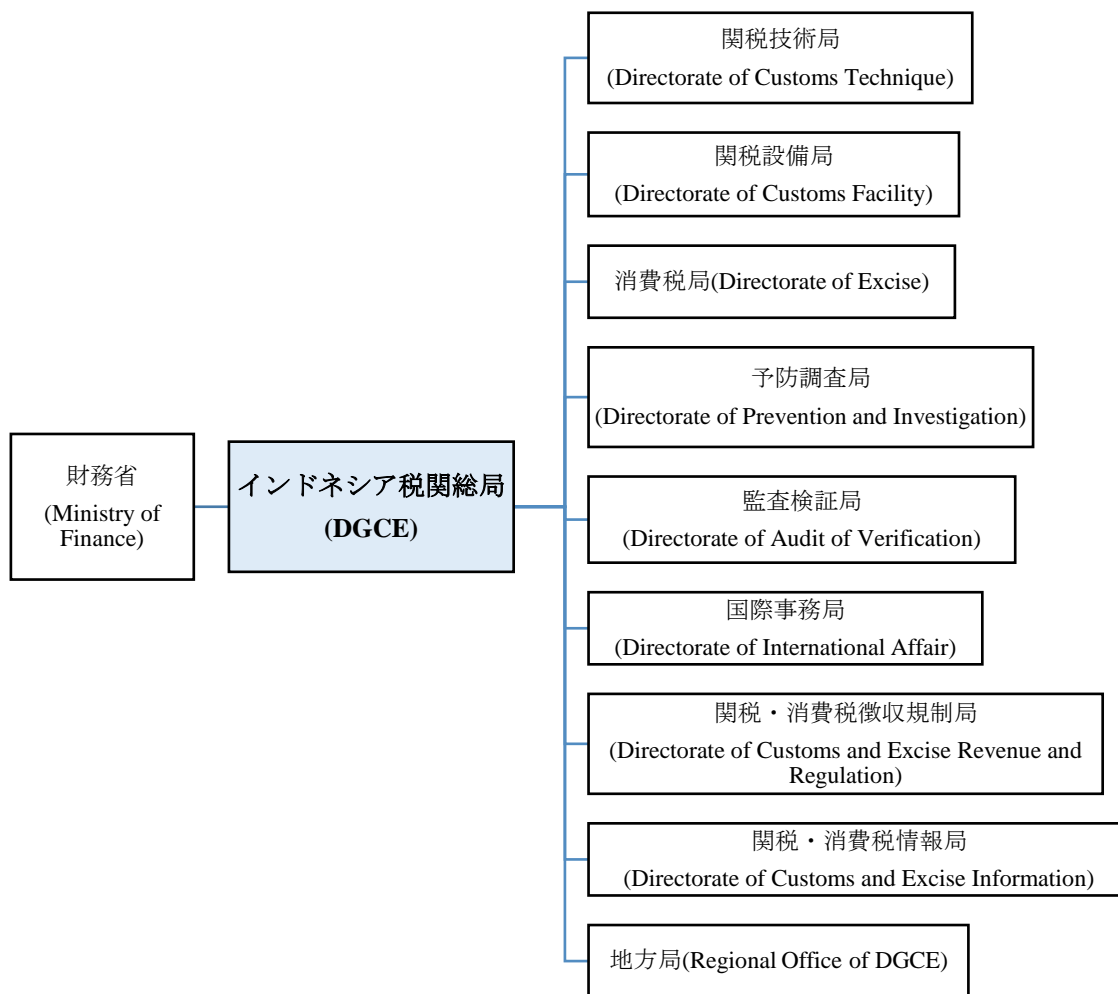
財務省
(Ministry of Finance)

インドネシア税関総局
(DGCE)

関税技術局
(Directorate of Customs Technique)

関税設備局
(Directorate of Customs Facility)

消費税局(Directorate of Excise)

予防調査局
(Directorate of Prevention and Investigation)

監査検証局
(Directorate of Audit of Verification)

国際事務局
(Directorate of International Affair)

関税・消費税徴収規制局
(Directorate of Customs and Excise Revenue and Regulation)

関税・消費税情報局
(Directorate of Customs and Excise Information)

地方局(Regional Office of DGCE)